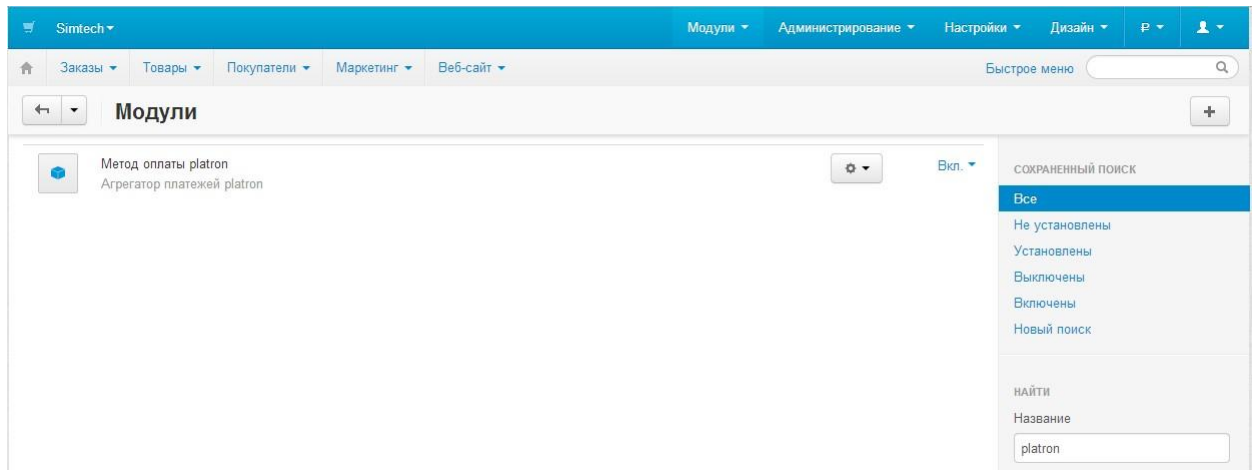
Simtech ▾

Модули ▾ Администрирование ▾ Настройки ▾ Дизайн ▾ ₽ ▾

Заказы ▾ Товары ▾ Покупатели ▾ Маркетинг ▾ Веб-сайт ▾

Быстрое меню

Модули

+

Метод оплаты platron
Агрегатор платежей platron

Вкл. ▾

СОХРАНЕННЫЙ ПОИСК

Все
Не установлены
Установлены
Выключены
Включены
Новый поиск

НАЙТИ

Название

platron